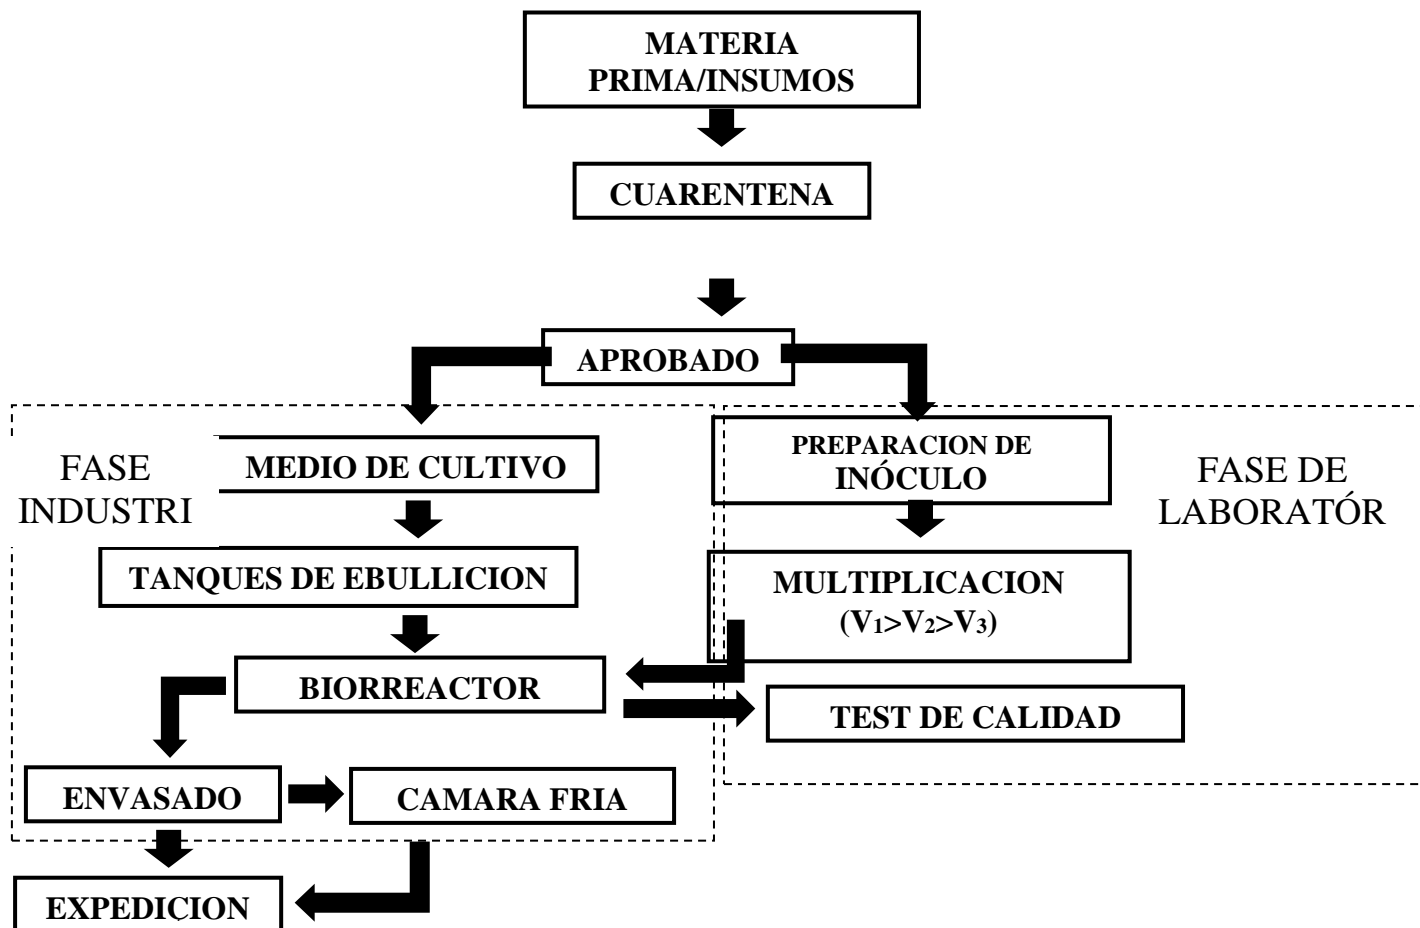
MATERIA PRIMA/INSUMOS

CUARENTENA

APROBADO

FASE INDUSTRI

MEDIO DE CULTIVO

PREPARACION DE INÓCULO

FASE DE LABORATÓR

TANQUES DE EBULLICION

MULTIPLICACION ($V_1>V_2>V_3$)

BIORREACTOR

TEST DE CALIDAD

ENVASADO

CAMARA FRIA

EXPEDICION